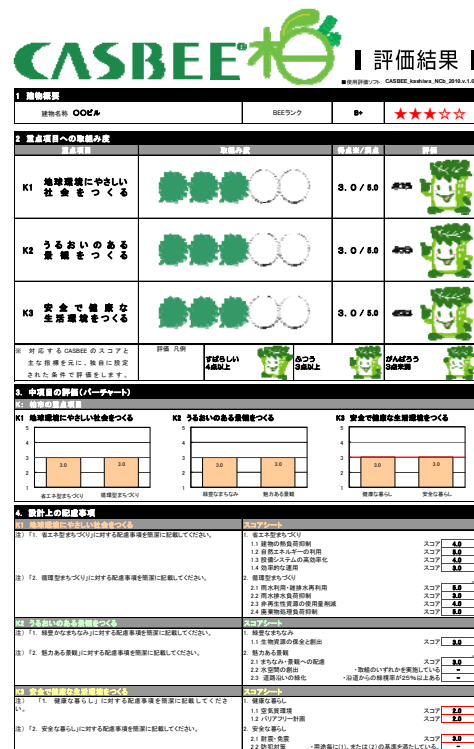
CASBEE 柏

評価結果

■使用評価ソフト: CASBEE_kashiwa_NCb_2010.v.1.0

1 建物概要

建物名称 〇〇ビル

BEEランク B+ ★★★☆☆

2 重点項目への取組み度

| 重点項目 | 取組み度 | 得点率/満点 | 評価 |
|---|---|---|---|
| K1 地球環境にやさしい社会をつくる | | 3.0 / 5.0 | ふつう |
| K2 うるおいのある景観をつくる | | 3.0 / 5.0 | ふつう |
| K3 安全で健康な生活環境をつくる | | 3.0 / 5.0 | ふつう |

※ 対応するCASBEEのスコアと主な指標を元に、独自に設定された条件で評価をします。

評価 凡例

すばらしい 4点以上

ふつう 3点以上

がんばろう 3点未満

3. 中項目の評価(バーチャート)

K1 地球の重点項目

K1 地球環境にやさしい社会をつくる

5 4 3 2 1

3.0 3.0

省エネ型まちづくり 循環型まちづくり

K2 うるおいのある景観をつくる

5 4 3 2 1

3.0 3.0

緑豊かなまちなみ 魅力ある景観

K3 安全で健康な生活環境をつくる

5 4 3 2 1

3.0 3.0

健康な暮らし 安全な暮らし

4. 設計上の配慮事項

K1 地球環境にやさしい社会をつくる

注)「1. 省エネ型まちづくり」に対する配慮事項を簡潔に記載してください。

注)「2. 循環型まちづくり」に対する配慮事項を簡潔に記載してください。

スコアシート

1. 省エネ型まちづくり
1.1 建物の熱負荷抑制 スコア 4.0
1.2 自然エネルギーの利用 スコア 3.0
1.3 設備システムの高効率化 スコア 3.0
1.4 効率的運用 スコア 3.0
2. 循環型まちづくり
2.1 雨水利用・雑排水再利用 スコア 3.0
2.2 雨水排水負荷抑制 スコア 3.0
2.3 非再生性資源の使用量削減 スコア 4.0
2.4 廃棄物処理負荷抑制 スコア 3.0

K2 うるおいのある景観をつくる

注)「1. 緑豊かなまちなみ」に対する配慮事項を簡潔に記載してください。

注)「2. 魅力ある景観」に対する配慮事項を簡潔に記載してください。

スコアシート

1. 緑豊かなまちなみ
1.1 生物資源の保全と創出 スコア 3.0
2. 魅力ある景観
2.1 まちなみ・景観への配慮 スコア 3.0
2.2 水空間の創出 ・取組のいずれかを実施している -
2.3 道路沿いの緑化 ・沿道からの緑視率が25%以上ある -

K3 安全で健康な生活環境をつくる

注)「1. 健康な暮らし」に対する配慮事項を簡潔に記載してください。

注)「2. 安全な暮らし」に対する配慮事項を簡潔に記載してください。

スコアシート

1. 健康な暮らし
1.1 空気質環境 スコア 3.0
1.2 バリアフリー計画 スコア 3.0
2. 安全な暮らし
2.1 耐震・免震 スコア 3.0
2.2 防犯対策 ・両者毎に(1)、または(2)の基準が満たしている。 -